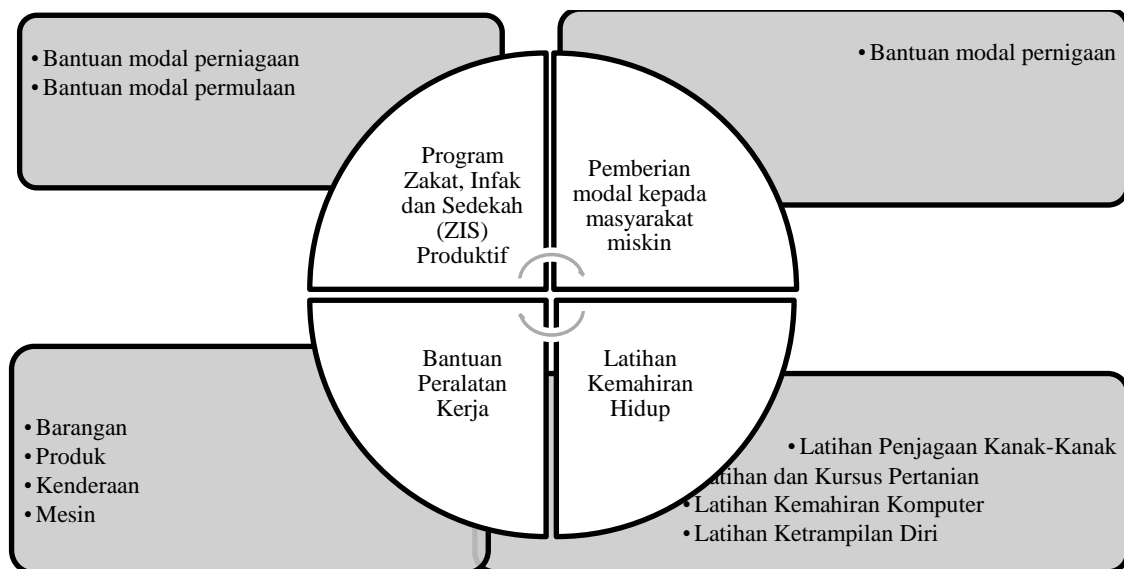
• Bantuan modal perniagaan
• Bantuan modal permulaan

• Bantuan modal pernigaan

Program Zakat, Infak dan Sedekah (ZIS) Produktif

Pemberian modal kepada masyarakat miskin

Bantuan Peralatan Kerja

Latihan Kemahiran Hidup

• Barangan
• Produk
• Kenderaan
• Mesin

• Latihan Penjagaan Kanak-Kanak
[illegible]atihan dan Kursus Pertanian
• Latihan Kemahiran Komputer
• Latihan Ketrampilan Diri